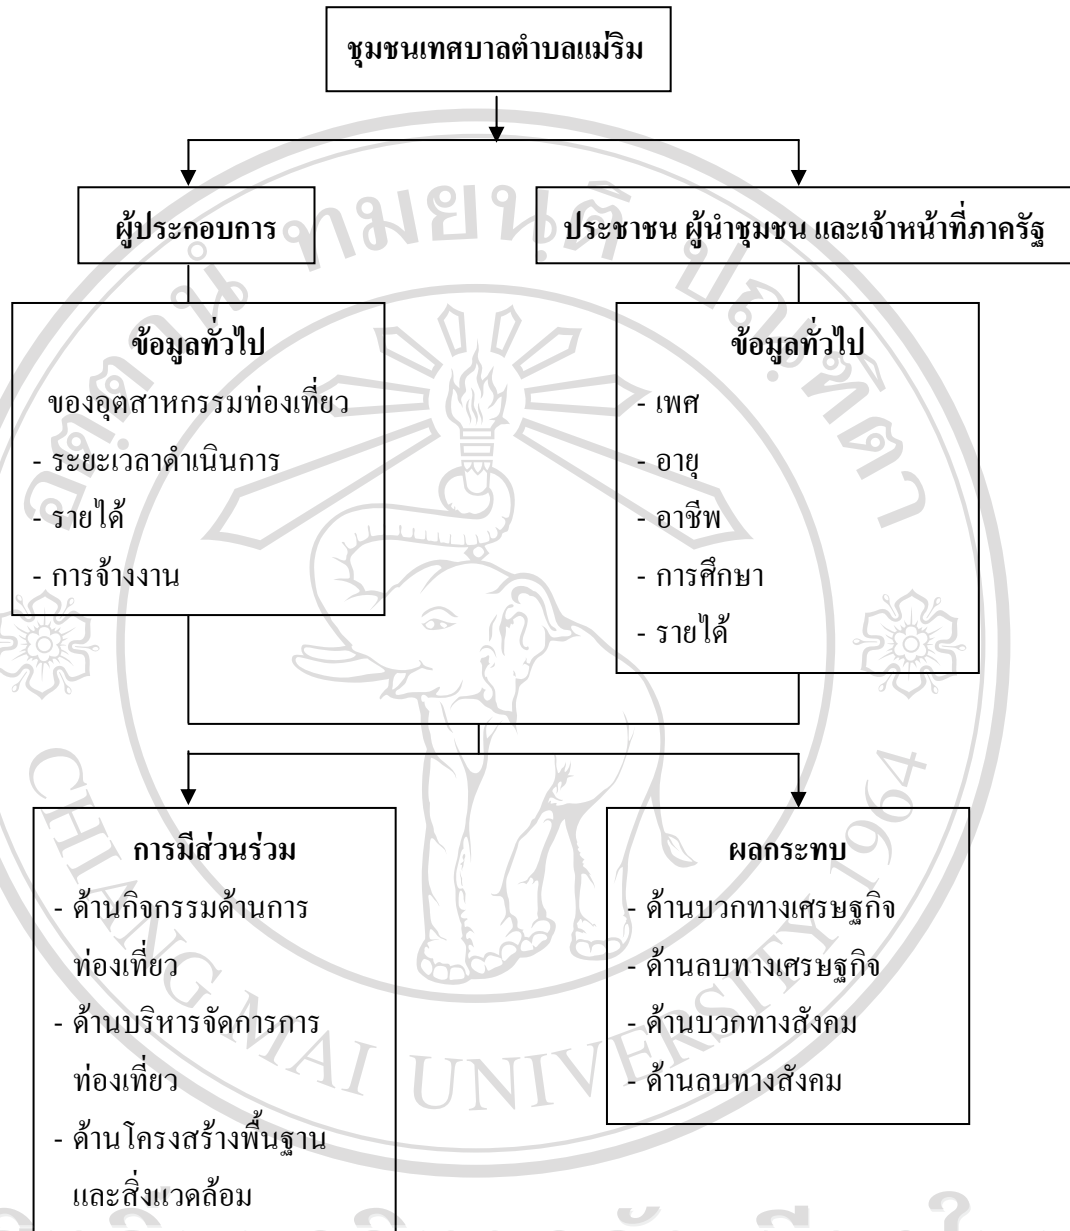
ชุมชนเทศบาลตำบลแม่ริม

ผู้ประกอบการ

ประชาชน ผู้นำชุมชน และเจ้าหน้าที่ภาครัฐ

ข้อมูลทั่วไป
ของอุตสาหกรรมท่องเที่ยว
- ระยะเวลาดำเนินการ
- รายได้
- การจ้างงาน

ข้อมูลทั่วไป
- เพศ
- อายุ
- อาชีพ
- การศึกษา
- รายได้

การมีส่วนร่วม
- ด้านกิจกรรมด้านการท่องเที่ยว
- ด้านบริหารจัดการการท่องเที่ยว
- ด้านโครงสร้างพื้นฐานและสิ่งแวดล้อม

ผลกระทบ
- ด้านบวกทางเศรษฐกิจ
- ด้านลบทางเศรษฐกิจ
- ด้านบวกทางสังคม
- ด้านลบทางสังคม

CHIANG MAI UNIVERSITY 1964